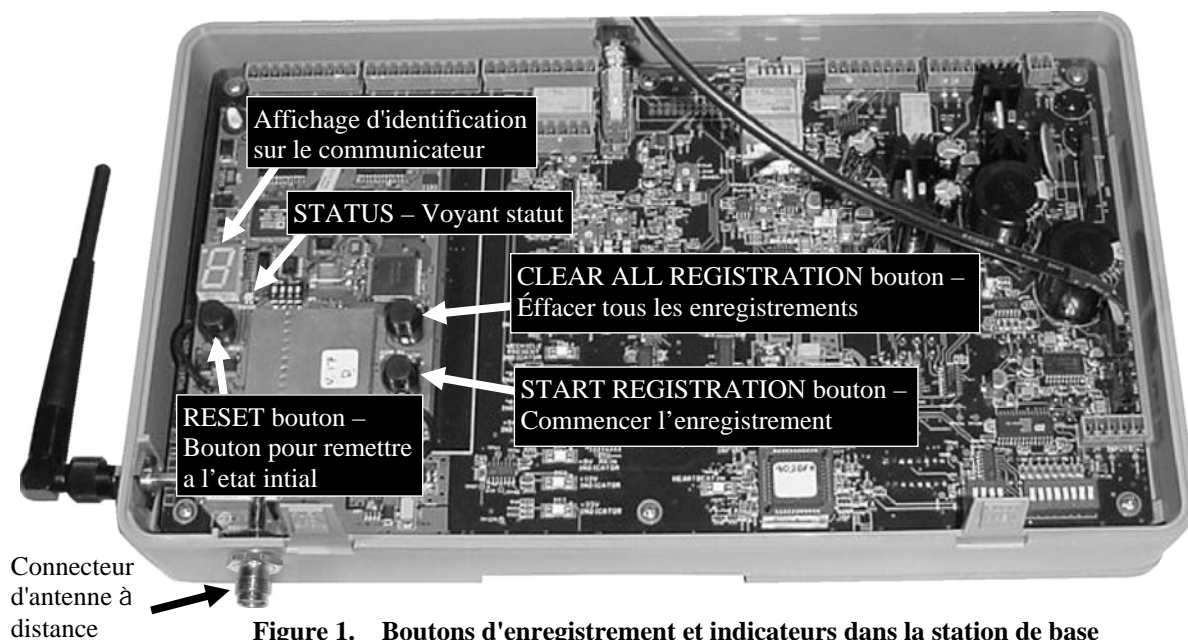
Affichage d'identification sur le communicateur

STATUS – Voyant statut

CLEAR ALL REGISTRATION bouton – Éffacer tous les enregistrements

START REGISTRATION bouton – Commencer l'enregistrement

RESET bouton – Bouton pour remettre a l'etat intial

Connecteur d'antenne à distance

**Figure 1. Boutons d'enregistrement et indicateurs dans la station de base**